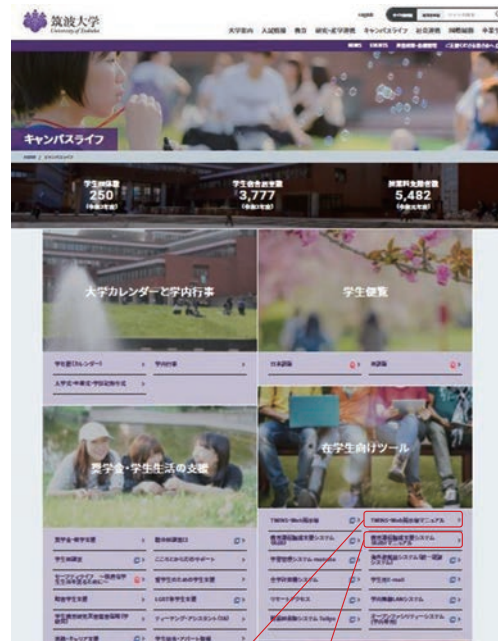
筑波大学
University of Tsukuba

大学案内　入試情報　教育　研究・産学連携　キャンパスライフ　社会貢献　国際交流

キャンパスライフ

250
3,777
5,482

大学カレンダーと学内行事

学生便覧

奨学金・学生生活の支援

在学生向けツール

TWINS・Web履修申請マニュアル